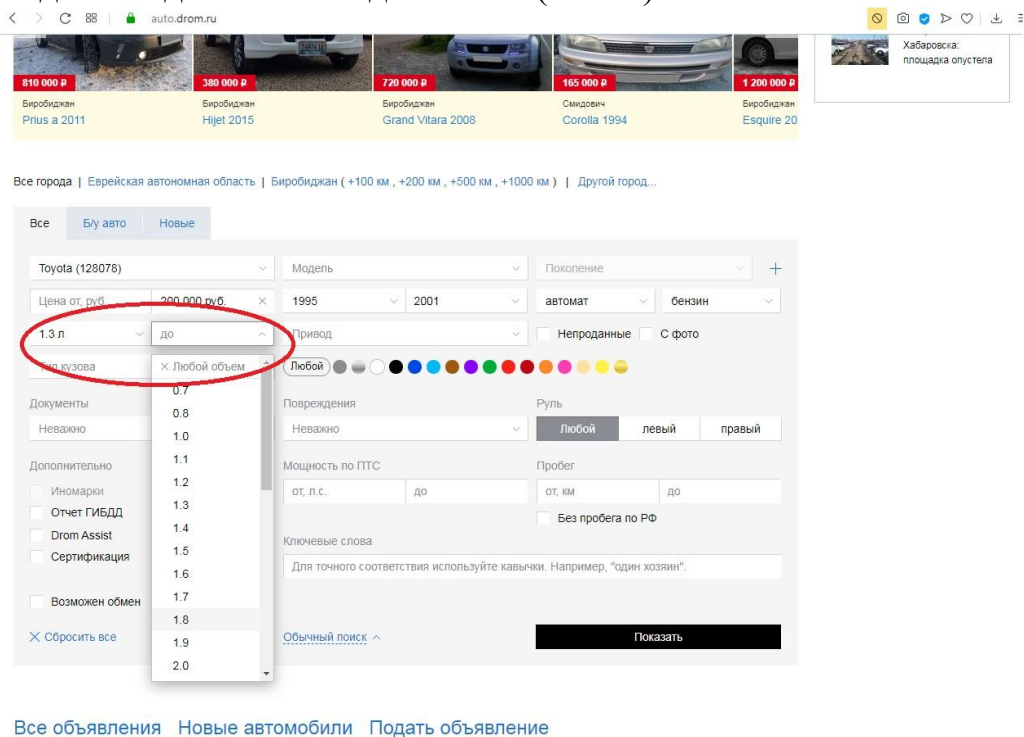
auto.drom.ru

810 000 ₽
Биробиджан
Prius a 2011

380 000 ₽
Биробиджан
Hijet 2015

720 000 ₽
Биробиджан
Grand Vitara 2008

165 000 ₽
Смидович
Corolla 1994

1 200 000 ₽
Биробиджан
Esquire 20

Хабаровска: площадка опустела

Все города | Еврейская автономная область | Биробиджан ( +100 км , +200 км , +500 км , +1000 км ) | Другой город...

Все | Б/у авто | Новые

Toyota (128078) | Модель | Поколение | +

Цена от, руб. | 200 000 руб. | 1995 | 2001 | автомат | бензин

1.3 л | до | Привод | Непроданные | С фото

Тип кузова | × Любой объем | Любой

0.7
0.8
1.0
1.1
1.2
1.3
1.4
1.5
1.6
1.7
1.8
1.9
2.0

Документы
Неважно

Повреждения
Неважно

Руль
Любой | левый | правый

Дополнительно
Иномарки
Отчет ГИБДД
Drom Assist
Сертификация

Мощность по ПТС
от, л.с. | до

Пробег
от, км | до

Без пробега по РФ

Ключевые слова
Для точного соответствия используйте кавычки. Например, "один хозяин".

Возможен обмен

× Сбросить все

Обычный поиск ^

Показать

Все объявления Новые автомобили Подать объявление